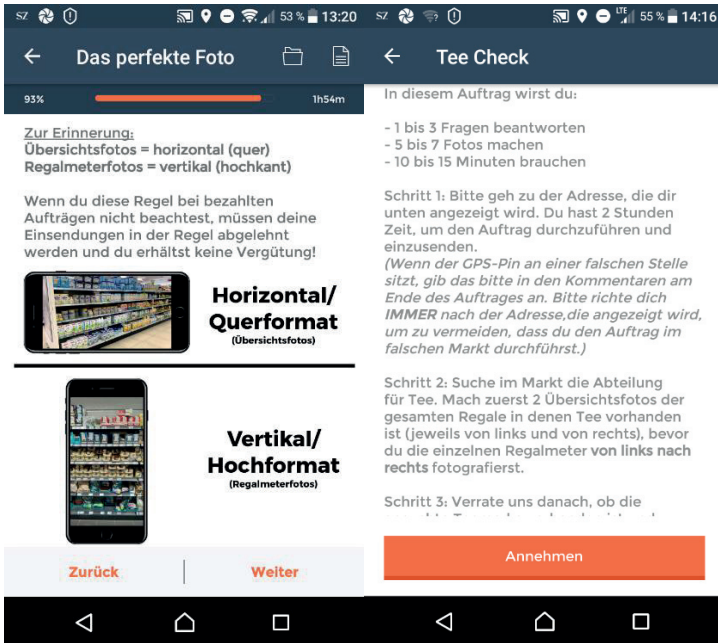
SZ 53 % 13:20

Das perfekte Foto

93%

1h54m

Zur Erinnerung:
Übersichtsfotos = horizontal (quer)
Regalmeterfotos = vertikal (hochkant)

Wenn du diese Regel bei bezahlten Aufträgen nicht beachtest, müssen deine Einsendungen in der Regel abgelehnt werden und du erhältst keine Vergütung!

Horizontal/ Querformat
(Übersichtsfotos)

Vertikal/ Hochformat
(Regalmeterfotos)

Zurück

Weiter

SZ LTE 55 % 14:16

Tee Check

In diesem Auftrag wirst du:

- 1 bis 3 Fragen beantworten
- 5 bis 7 Fotos machen
- 10 bis 15 Minuten brauchen

Schritt 1: Bitte geh zu der Adresse, die dir unten angezeigt wird. Du hast 2 Stunden Zeit, um den Auftrag durchzuführen und einzusenden.
(Wenn der GPS-Pin an einer falschen Stelle sitzt, gib das bitte in den Kommentaren am Ende des Auftrages an. Bitte richte dich IMMER nach der Adresse,die angezeigt wird, um zu vermeiden, dass du den Auftrag im falschen Markt durchführst.)

Schritt 2: Suche im Markt die Abteilung für Tee. Mach zuerst 2 Übersichtsfotos der gesamten Regale in denen Tee vorhanden ist (jeweils von links und von rechts), bevor du die einzelnen Regalmeter von links nach rechts fotografierst.

Schritt 3: Verrate uns danach, ob die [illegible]

Annehmen